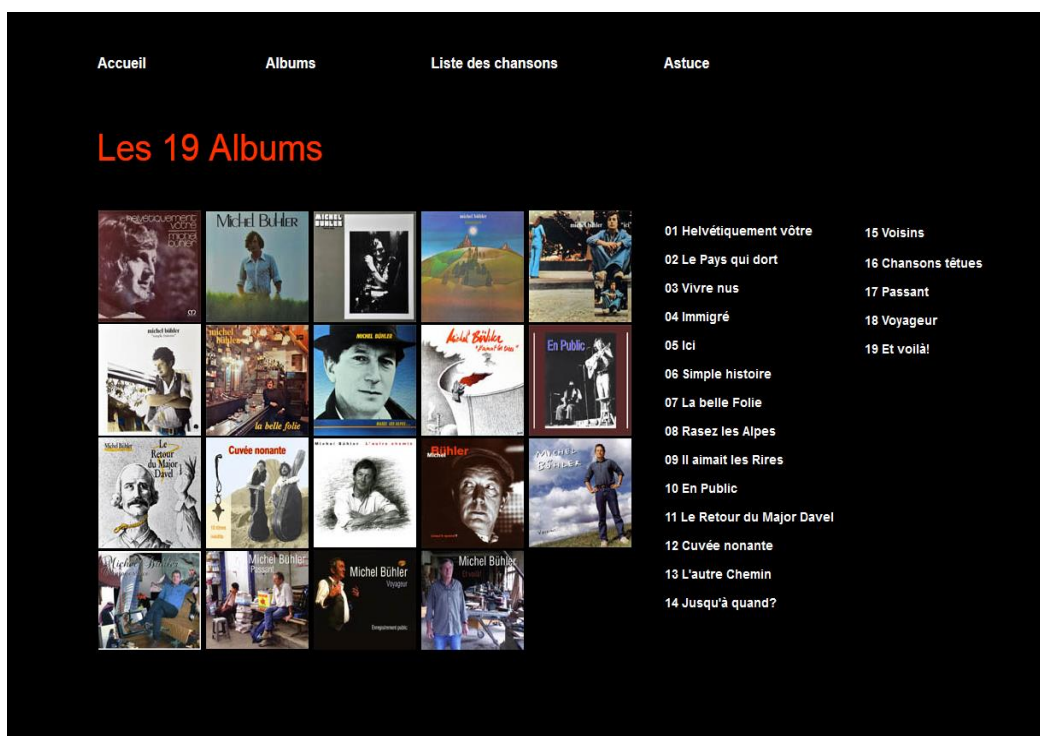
Accueil Albums Liste des chansons Astuce

Les 19 Albums

helvétiquement vôtre michel bühler

MICHEL BUHLER

MICHEL BÜHLER

michel bühler

michel bühler "ici"

michel bühler "simple histoire"

michel bühler la belle folie

MICHEL BÜHLER

Michel Bühler

En Public

Michel Bühler Le Retour du Major Davel

Cuvée nonante

Michel Bühler L'autre chemin

Michel Bühler

MICHEL BÜHLER

Michel Bühler

Michel Bühler Passant

Michel Bühler Voyageur

Enregistrement public

Michel Bühler Et voilà!

01 Helvétiquement vôtre
02 Le Pays qui dort
03 Vivre nus
04 Immigré
05 Ici
06 Simple histoire
07 La belle Folie
08 Rasez les Alpes
09 Il aimait les Rires
10 En Public
11 Le Retour du Major Davel
12 Cuvée nonante
13 L'autre Chemin
14 Jusqu'à quand?

15 Voisins
16 Chansons têtues
17 Passant
18 Voyageur
19 Et voilà!